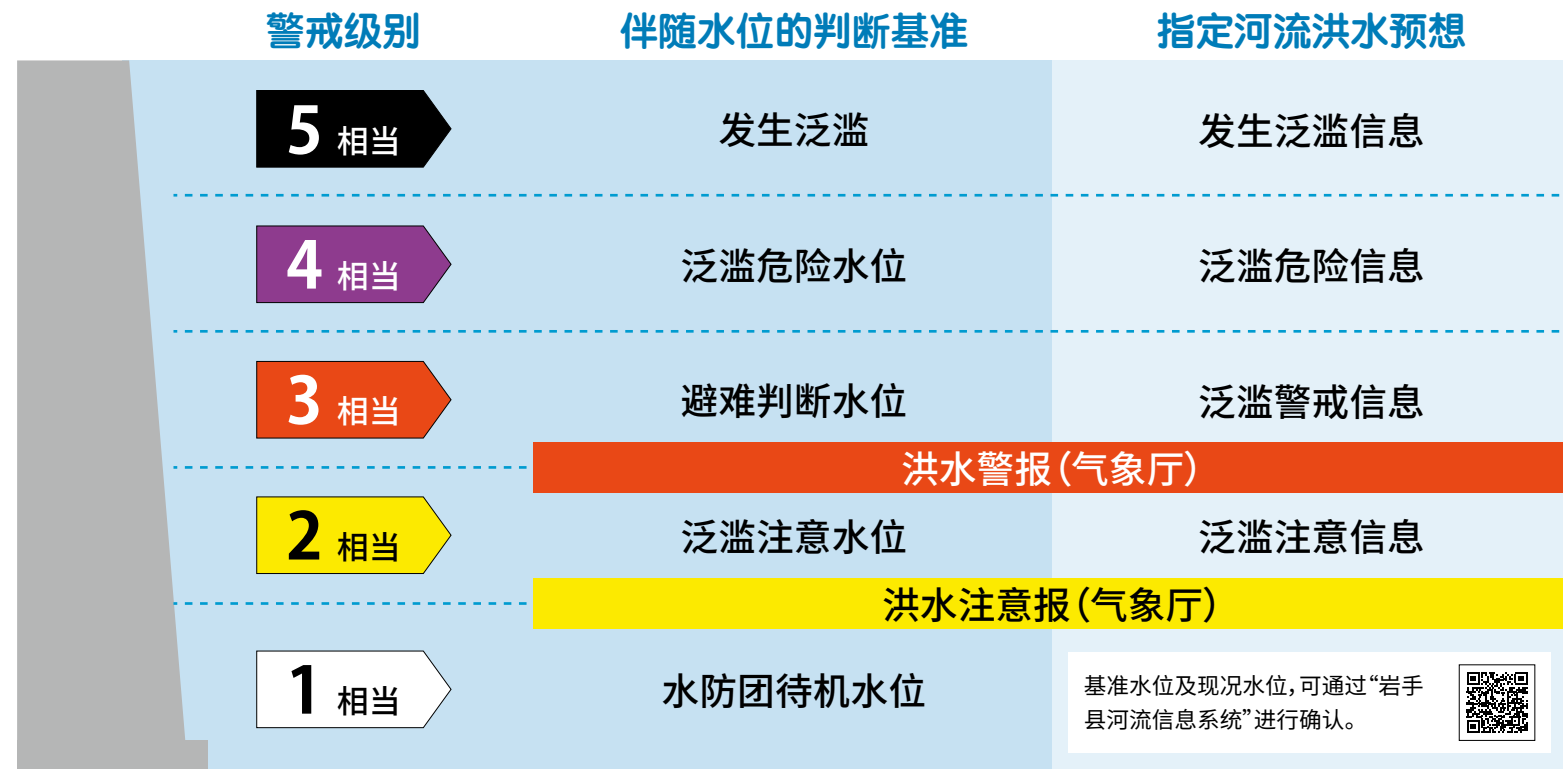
| 警戒级别 | 伴随水位的判断基准 | 指定河流洪水预想 |
|---|---|---|
| 5 相当 | 发生泛滥 | 发生泛滥信息 |
| 4 相当 | 泛滥危险水位 | 泛滥危险信息 |
| 3 相当 | 避难判断水位 | 泛滥警戒信息 |
| | 洪水警报（气象厅） | |
| 2 相当 | 泛滥注意水位 | 泛滥注意信息 |
| | 洪水注意报（气象厅） | |
| 1 相当 | 水防团待机水位 | 基准水位及现况水位，可通过“岩手县河流信息系统”进行确认。 |